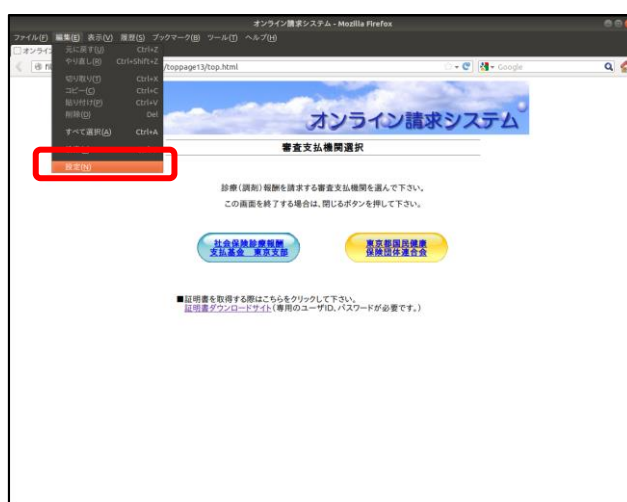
オンライン請求システム - Mozilla Firefox

ファイル(F) 編集(E) 表示(V) 履歴(S) ブックマーク(B) ツール(T) ヘルプ(H)

オンライン

元に戻す(U) Ctrl+Z
やり直し(R) Ctrl+Shift+Z
切り取り(T) Ctrl+X
コピー(C) Ctrl+C
貼り付け(P) Ctrl+V
削除(D) Del
すべて選択(A) Ctrl+A
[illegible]
設定(N)

/toppage13/top.html

Google

オンライン請求システム

審査支払機関選択

診療（調剤）報酬を請求する審査支払機関を選んで下さい。

この画面を終了する場合は、閉じるボタンを押して下さい。

社会保険診療報酬支払基金　東京支部

東京都国民健康保険団体連合会

■証明書を取得する際はこちらをクリックして下さい。
証明書ダウンロードサイト（専用のユーザID、パスワードが必要です。）